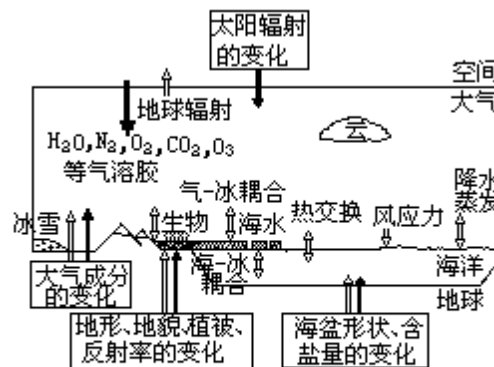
太阳辐射的变化

空间
大气

地球辐射

$H_2O, N_2, O_2, CO_2, O_3$
等气溶胶

云

气-冰耦合

降水
蒸发

冰雪

生物

海水

热交换

风应力

海-冰
耦合

海洋

大气成分的变化

地球

地形、地貌、植被、反射率的变化

海盆形状、含盐量的变化